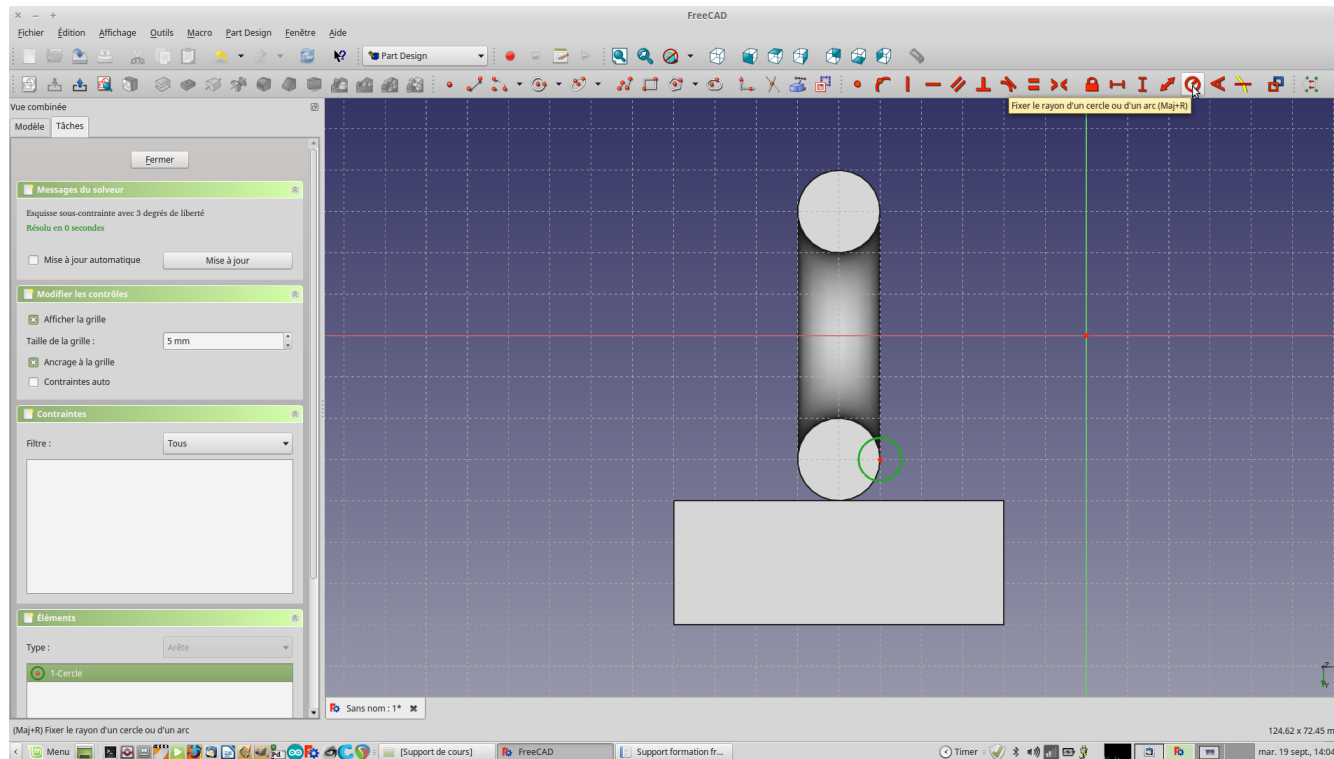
FreeCAD

Fichier Édition Affichage Outils Macro Part Design Fenêtre Aide

Part Design

Fixer le rayon d'un cercle ou d'un arc (Maj+R)

Vue combinée

Modèle Tâches

Fermer

Messages du solveur

Esquisse sous-contrainte avec 3 degrés de liberté

Résolu en 0 secondes

Mise à jour automatique

Mise à jour

Modifier les contrôles

Afficher la grille

Taille de la grille : 5 mm

Ancrage à la grille

Contraintes auto

Contraintes

Filtre : Tous

Éléments

Type : Arête

1-Cercle

Sans nom : 1*

(Maj+R) Fixer le rayon d'un cercle ou d'un arc

124.62 x 72.45 m

Menu

[Support de cours]

FreeCAD

Support formation fr...

Timer

mar. 19 sept., 14:04